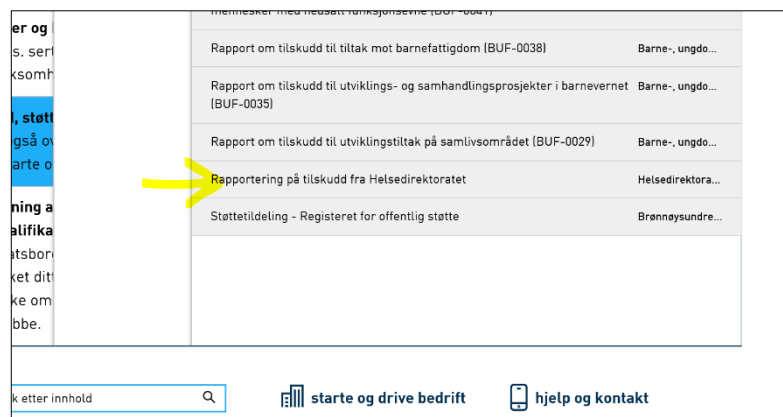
er og
s. sert
ksomh

l, støtt
gså ov
arte o

ning a
alifika
atsbor
ket dit
ke om
bbe.

mennesker med nedsatt funksjonsevne (BUF-0041)

| | |
|---|---|
| Rapport om tilskudd til tiltak mot barnefattigdom (BUF-0038) | Barne-, ungdo... |
| Rapport om tilskudd til utviklings- og samhandlingsprosjekter i barnevernet (BUF-0035) | Barne-, ungdo... |
| Rapport om tilskudd til utviklingstiltak på samlivsområdet (BUF-0029) | Barne-, ungdo... |
| Rapportering på tilskudd fra Helsedirektoratet | Helsedirektora... |
| Støttetildeling - Registeret for offentlig støtte | Brønnøysundre... |

k etter innhold

starte og drive bedrift

hjelp og kontakt